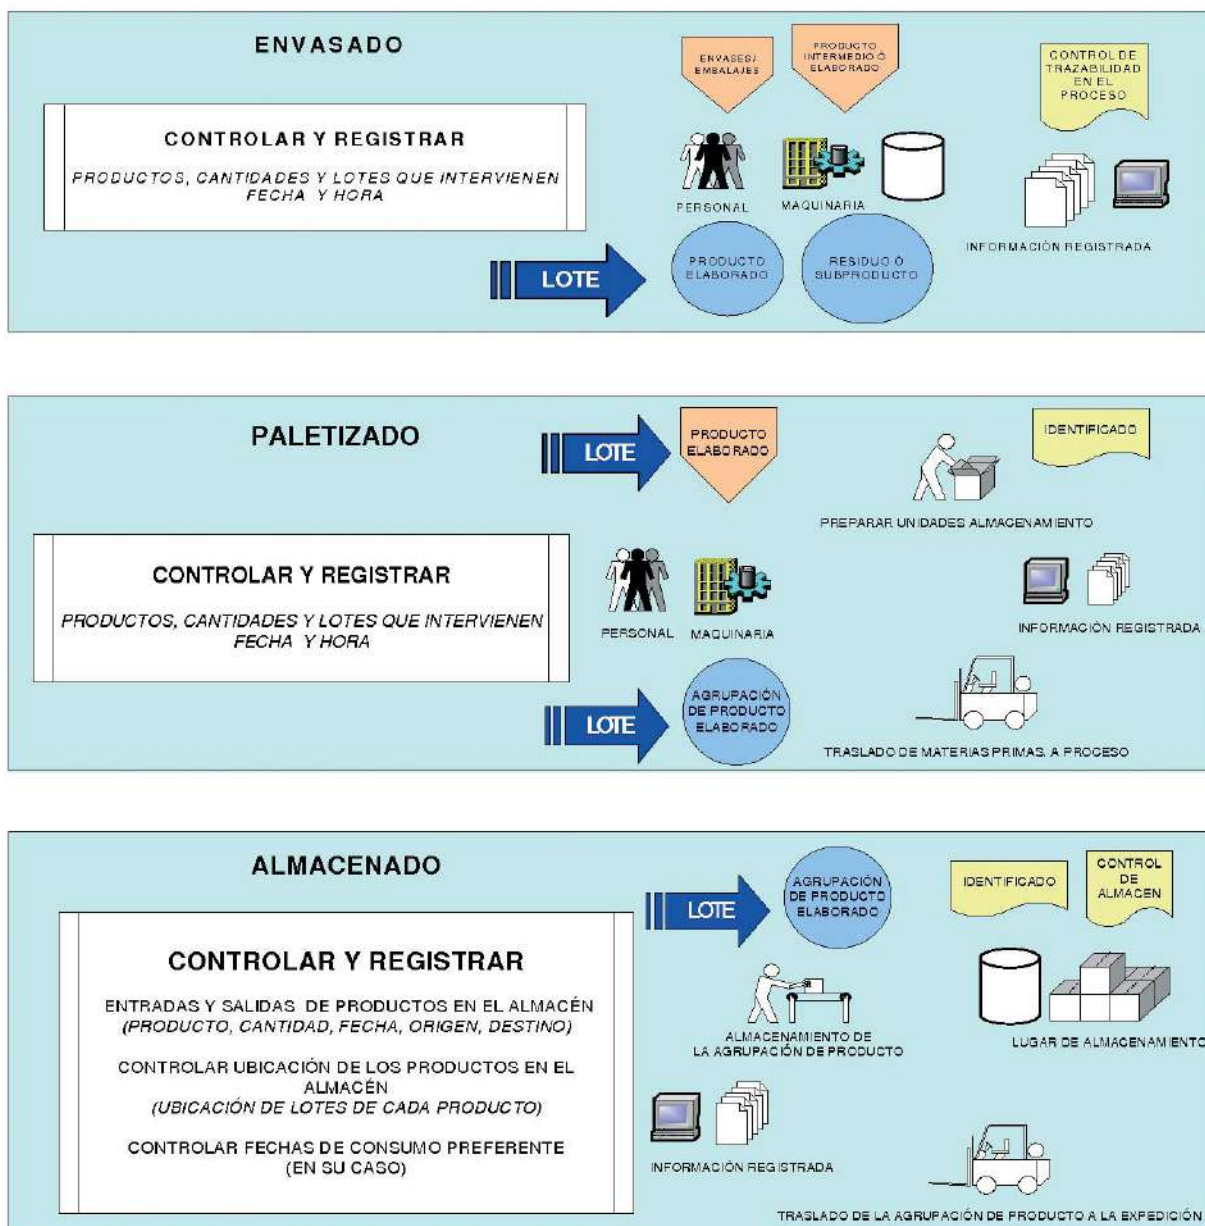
ENVASADO

CONTROLAR Y REGISTRAR

PRODUCTOS, CANTIDADES Y LOTES QUE INTERVIENEN FECHA Y HORA

ENVASES/ EMBALAJES

PRODUCTO INTERMEDIO Ó ELABORADO

CONTROL DE TRAZABILIDAD EN EL PROCESO

PERSONAL

MAQUINARIA

INFORMACIÓN REGISTRADA

LOTE

PRODUCTO ELABORADO

RESIDUO Ó SUBPRODUCTO

PALETIZADO

LOTE

PRODUCTO ELABORADO

IDENTIFICADO

PREPARAR UNIDADES ALMACENAMIENTO

CONTROLAR Y REGISTRAR

PRODUCTOS, CANTIDADES Y LOTES QUE INTERVIENEN FECHA Y HORA

PERSONAL

MAQUINARIA

INFORMACIÓN REGISTRADA

LOTE

AGRUPACIÓN DE PRODUCTO ELABORADO

TRASLADO DE MATERIAS PRIMAS A PROCESO

ALMACENADO

LOTE

AGRUPACIÓN DE PRODUCTO ELABORADO

IDENTIFICADO

CONTROL DE ALMACEN

CONTROLAR Y REGISTRAR

ENTRADAS Y SALIDAS DE PRODUCTOS EN EL ALMACÉN (PRODUCTO, CANTIDAD, FECHA, ORIGEN, DESTINO)

CONTROLAR UBICACIÓN DE LOS PRODUCTOS EN EL ALMACÉN (UBICACIÓN DE LOTES DE CADA PRODUCTO)

CONTROLAR FECHAS DE CONSUMO PREFERENTE (EN SU CASO)

ALMACENAMIENTO DE LA AGRUPACIÓN DE PRODUCTO

LUGAR DE ALMACENAMIENTO

INFORMACIÓN REGISTRADA

TRASLADO DE LA AGRUPACIÓN DE PRODUCTO A LA EXPEDICIÓN